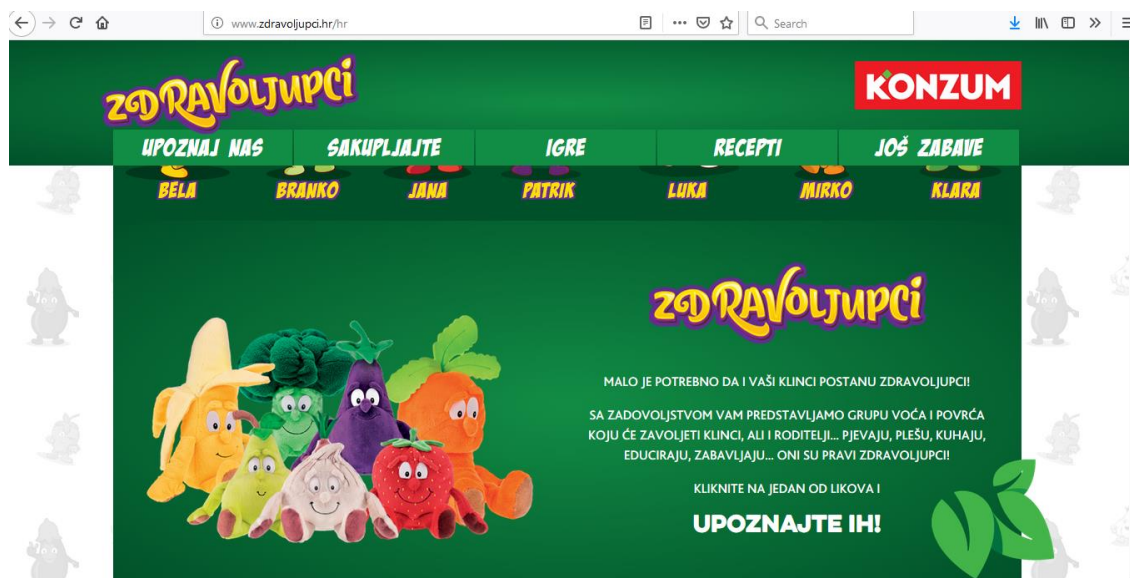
www.zdravoljupci.hr/hr

Search

ZDRAVOLJUPCI

KONZUM

UPOZNAJ NAS SAKUPLJAJTE IGRE RECEPTI JOŠ ZABAVE

BELA BRANKO JANA PATRIK LUKA MIRKO KLARA

ZDRAVOLJUPCI

MALO JE POTREBNO DA I VAŠI KLINCI POSTANU ZDRAVOLJUPCI!

SA ZADOVOLJSTVOM VAM PREDSTAVLJAMO GRUPU VOĆA I POVRĆA KOJU ĆE ZAVOLJETI KLINCI, ALI I RODITELJI... PJEVAJU, PLEŠU, KUHAJU, EDUCIRAJU, ZABAVLJAJU... ONI SU PRAVI ZDRAVOLJUPCI!

KLIKNITE NA JEDAN OD LIKOVA I

UPOZNAJTE IH!